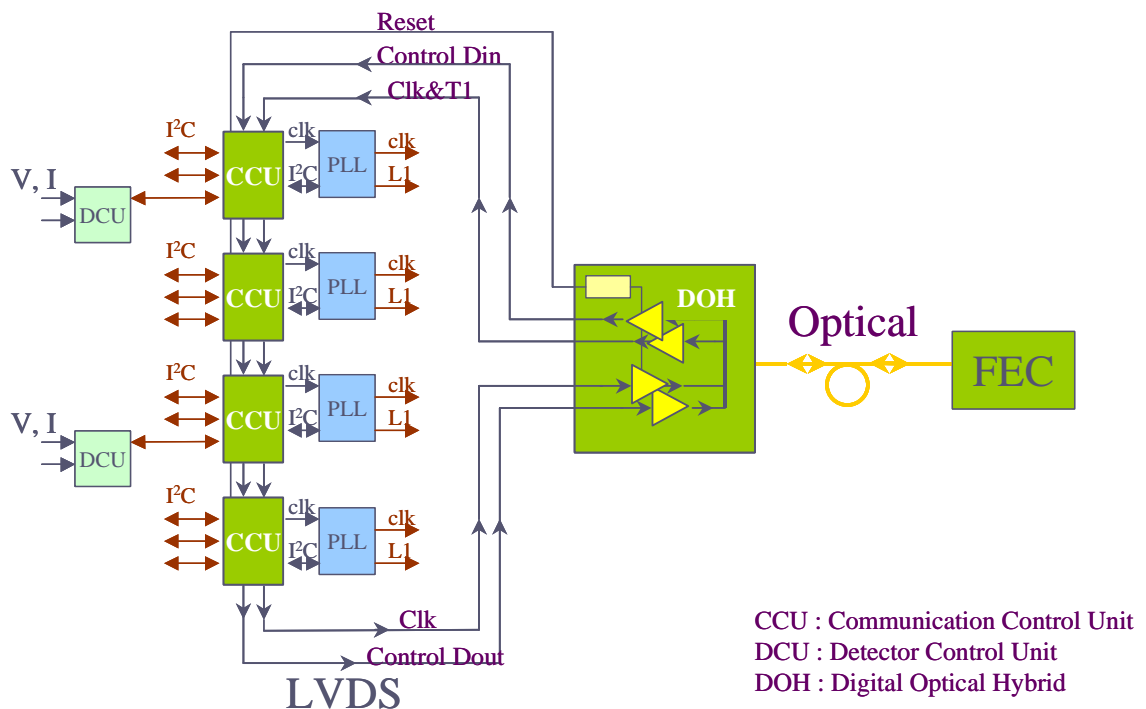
Reset
Control Din
Clk&T1
V, I
DCU
$I^2C$
CCU
clk
$I^2C$
PLL
clk
L1
$I^2C$
CCU
clk
$I^2C$
PLL
clk
L1
V, I
DCU
$I^2C$
CCU
clk
$I^2C$
PLL
clk
L1
$I^2C$
CCU
clk
$I^2C$
PLL
clk
L1
DOH
Optical
FEC
Clk
Control Dout
LVDS
CCU : Communication Control Unit
DCU : Detector Control Unit
DOH : Digital Optical Hybrid